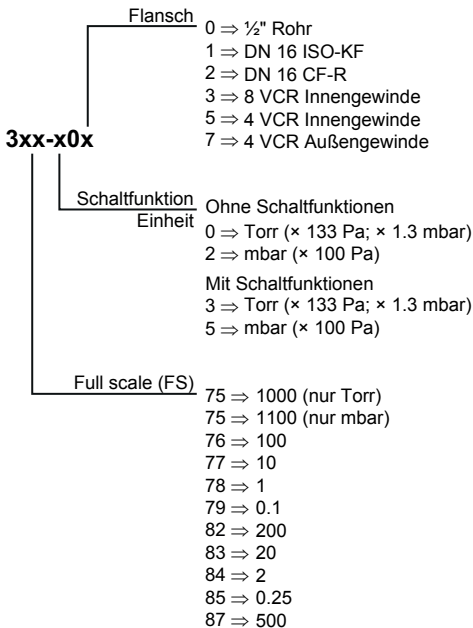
3xx-x0x

Flansch
0 ⇒ ½" Rohr
1 ⇒ DN 16 ISO-KF
2 ⇒ DN 16 CF-R
3 ⇒ 8 VCR Innengewinde
5 ⇒ 4 VCR Innengewinde
7 ⇒ 4 VCR Außengewinde

Schaltfunktion
Einheit
Ohne Schaltfunktionen
0 ⇒ Torr (× 133 Pa; × 1.3 mbar)
2 ⇒ mbar (× 100 Pa)

Mit Schaltfunktionen
3 ⇒ Torr (× 133 Pa; × 1.3 mbar)
5 ⇒ mbar (× 100 Pa)

Full scale (FS)
75 ⇒ 1000 (nur Torr)
75 ⇒ 1100 (nur mbar)
76 ⇒ 100
77 ⇒ 10
78 ⇒ 1
79 ⇒ 0.1
82 ⇒ 200
83 ⇒ 20
84 ⇒ 2
85 ⇒ 0.25
87 ⇒ 500